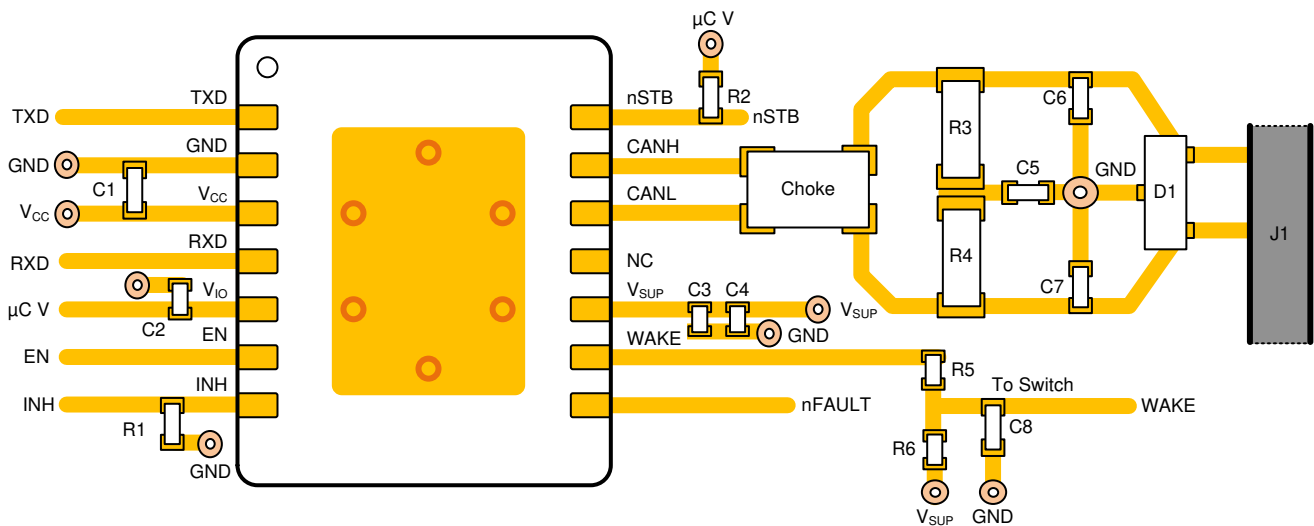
µC V
R2
nSTB
nSTB
TXD
TXD
GND
GND
C1
$V_{CC}$
$V_{CC}$
RXD
RXD
$V_{IO}$
µC V
C2
EN
EN
INH
INH
R1
GND
CANH
CANL
Choke
R3
C6
C5
GND
D1
J1
R4
C7
NC
$V_{SUP}$
C3
C4
$V_{SUP}$
GND
WAKE
R5
To Switch
nFAULT
WAKE
C8
R6
$V_{SUP}$
GND